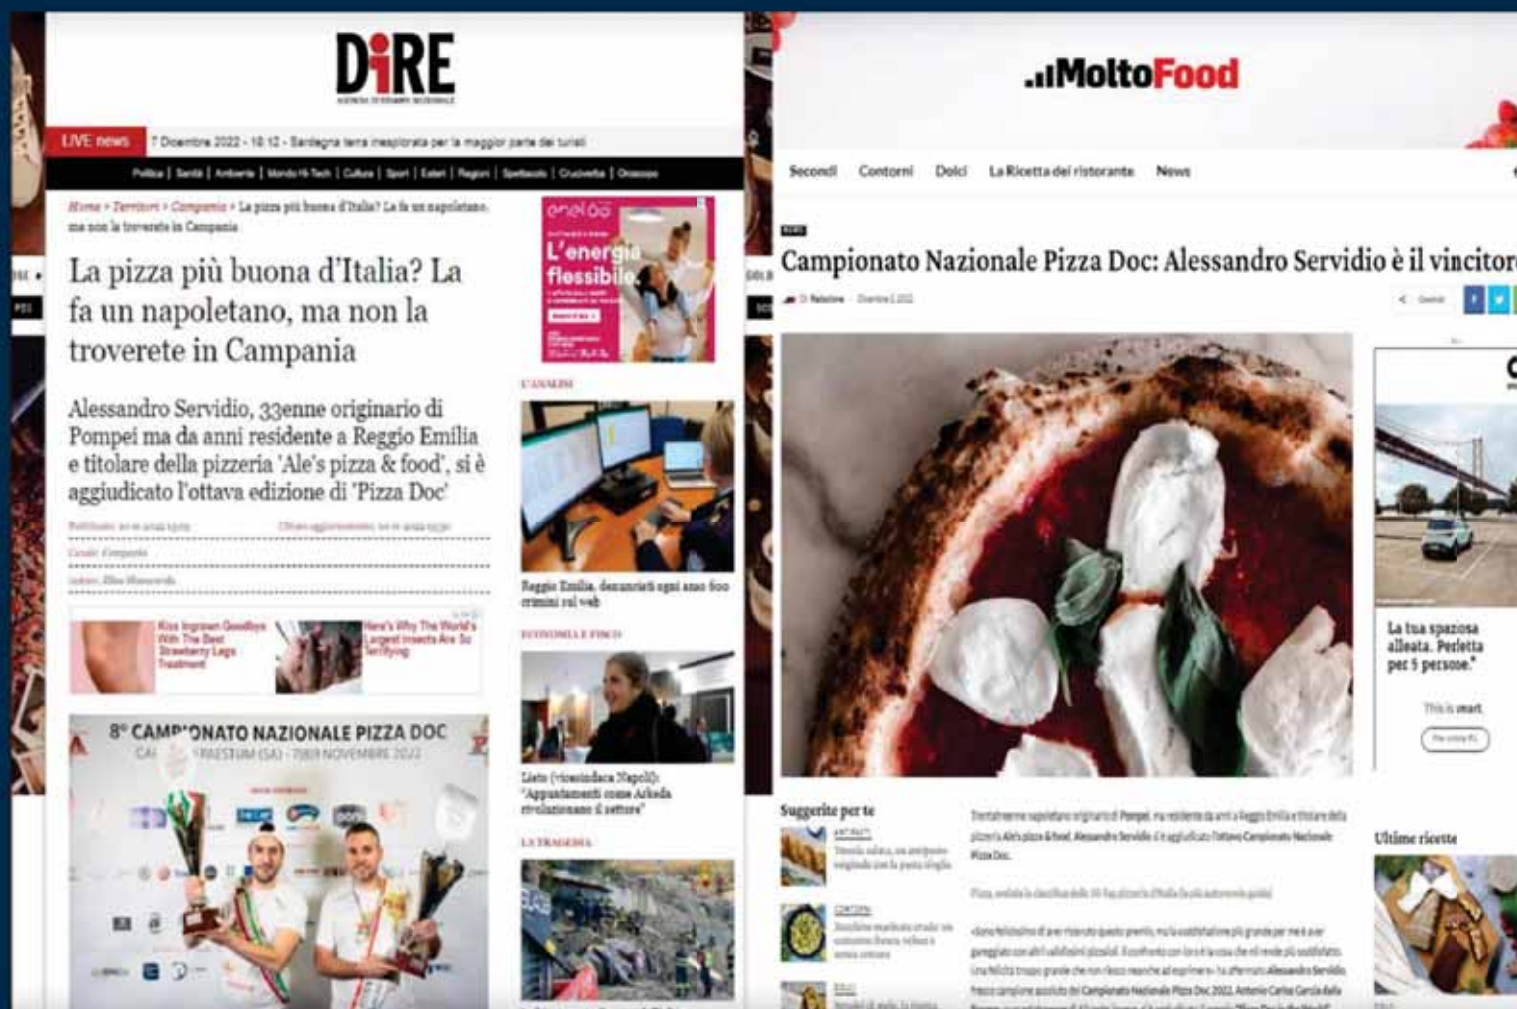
DiRE

LIVE news 7 Dicembre 2022 - 10:12 - Sardegna terra inesplorata per la maggior parte dei turisti

Politica | Sanità | Ambiente | Mondo Hi-Tech | Cultura | Sport | Esteri | Regioni | Spettacolo | Cruciverba | Oroscopo

Home > Territori > Campania > La pizza più buona d'Italia? La fa un napoletano, ma non la troverete in Campania

La pizza più buona d'Italia? La fa un napoletano, ma non la troverete in Campania

Alessandro Servidio, 33enne originario di Pompei ma da anni residente a Reggio Emilia e titolare della pizzeria 'Ale's pizza & food', si è aggiudicato l'ottava edizione di 'Pizza Doc'

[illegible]

Kiss Ingrown Goodbye With The Best Strawberry Legs Treatment

Here's Why The World's Largest Insects Are So Terrifying

8° CAMPIONATO NAZIONALE PIZZA DOC

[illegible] PAESTUM (SA) - 7/8/9 NOVEMBRE 2022

eneloo

L'energia flessibile

L'ANALISI

Reggio Emilia, denunciati ogni anno 600 crimini sul web

ECONOMIA E FISCO

Lieto (vicesindaca Napoli): "Appuntamenti come Arkeda rivoluzionano il settore"

LA TRAGEDIA

MoltoFood

Secondi Contorni Dolci La Ricetta del ristorante News

Campionato Nazionale Pizza Doc: Alessandro Servidio è il vincitore

Suggerite per te

La tua spaziosa alleata. Perfetta per 5 persone.

Ultime ricette

Trentatreenne napoletano originario di Pompei, ma residente da anni a Reggio Emilia e titolare della pizzeria Ale's pizza & food, Alessandro Servidio si è aggiudicato l'ottavo Campionato Nazionale Pizza Doc.

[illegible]